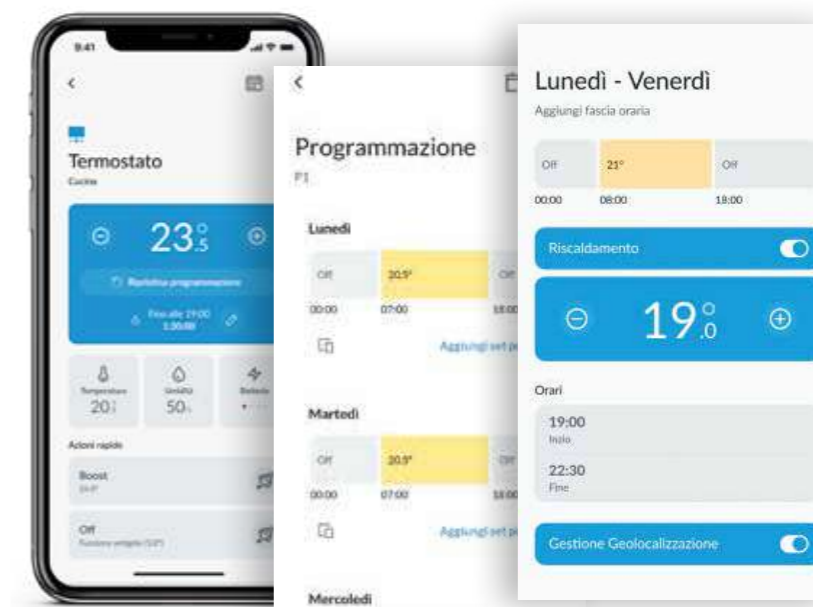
9:41

<

Termostato
Cucina

$23^{\circ}_{.5}$

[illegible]

Fino alle 19:00
1:30:00

Temperatura
20.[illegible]

Umidità
50.

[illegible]

Azioni rapide

Boost
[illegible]

Off
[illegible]

<

Programmazione
P1

Lunedì

| Off | 20.5° | Off |
|---|---|---|
| 00:00 | 07:00 | 18:00 |

Aggiungi set p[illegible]

Martedì

| Off | 20.5° | Off |
|---|---|---|
| 00:00 | 07:00 | 18:00 |

Aggiungi set p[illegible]

Mercoledì

Lunedì - Venerdì
Aggiungi fascia oraria

| Off | 21° | Off |
|---|---|---|
| 00:00 | 08:00 | 18:00 |

Riscaldamento

$19^{\circ}_{.0}$

Orari

19:00
Inizio

22:30
Fine

Gestione Geolocalizzazione